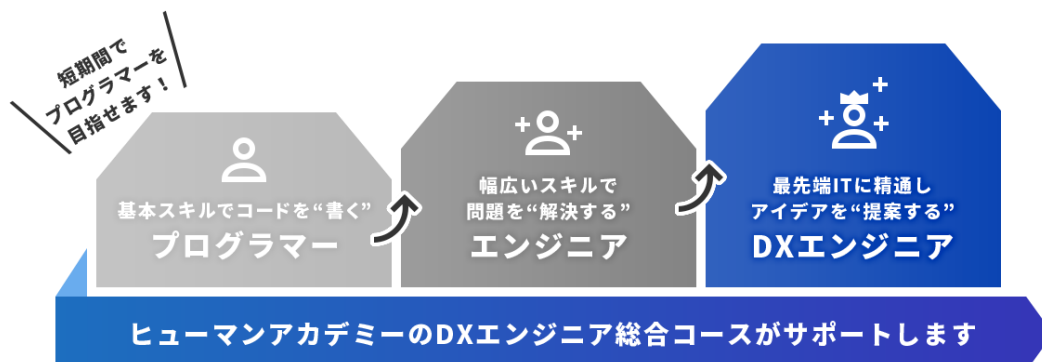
短期間で
プログラマーを
目指せます！

基本スキルでコードを“書く”
プログラマー

幅広いスキルで
問題を“解決する”
エンジニア

最先端ITに精通し
アイデアを“提案する”
DXエンジニア

ヒューマンアカデミーのDXエンジニア総合コースがサポートします